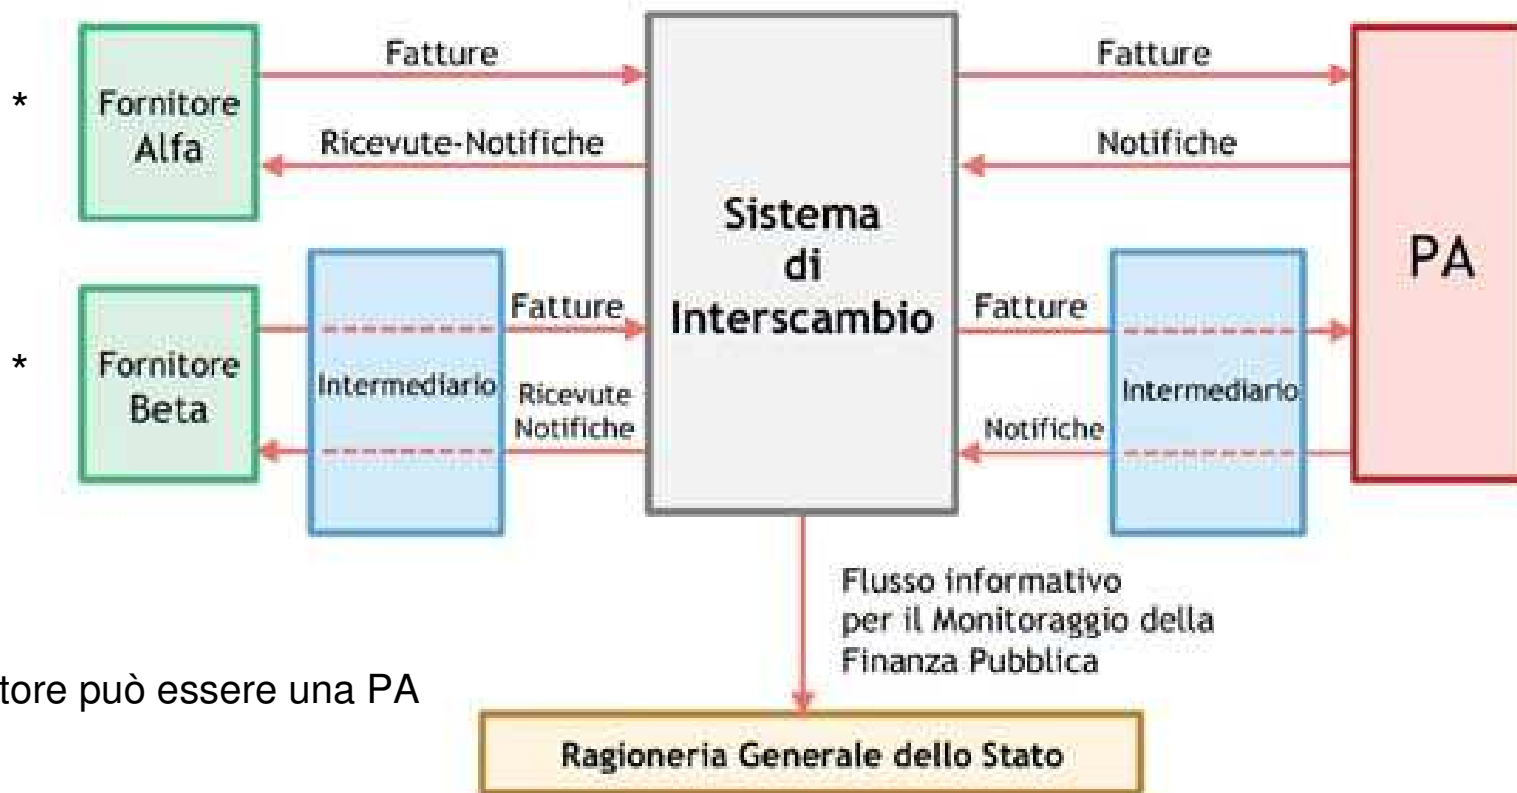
*

Fornitore Alfa

Fatture

Ricevute-Notifiche

Sistema di Interscambio

Fatture

Notifiche

PA

*

Fornitore Beta

Intermediario

Fatture

Ricevute Notifiche

Fatture

Notifiche

Intermediario

Flusso informativo per il Monitoraggio della Finanza Pubblica

tore può essere una PA

Ragioneria Generale dello Stato